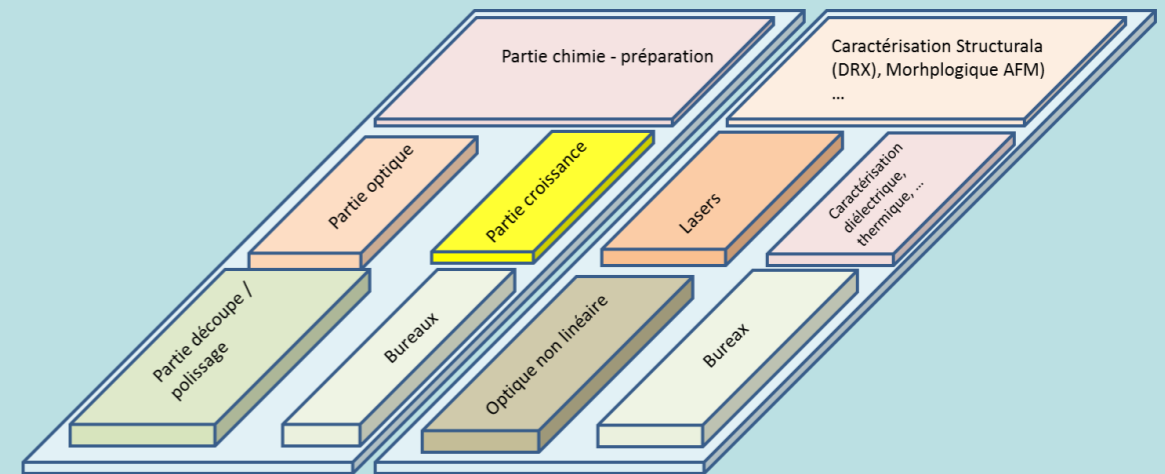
Partie chimie - préparation

Caractérisation Structurala (DRX), Morhplogique AFM) …

Partie optique

Partie croissance

Lasers

Caractérisation diélectrique, thermique, …

Partie découpe / polissage

Bureaux

Optique non linéaire

Bureax